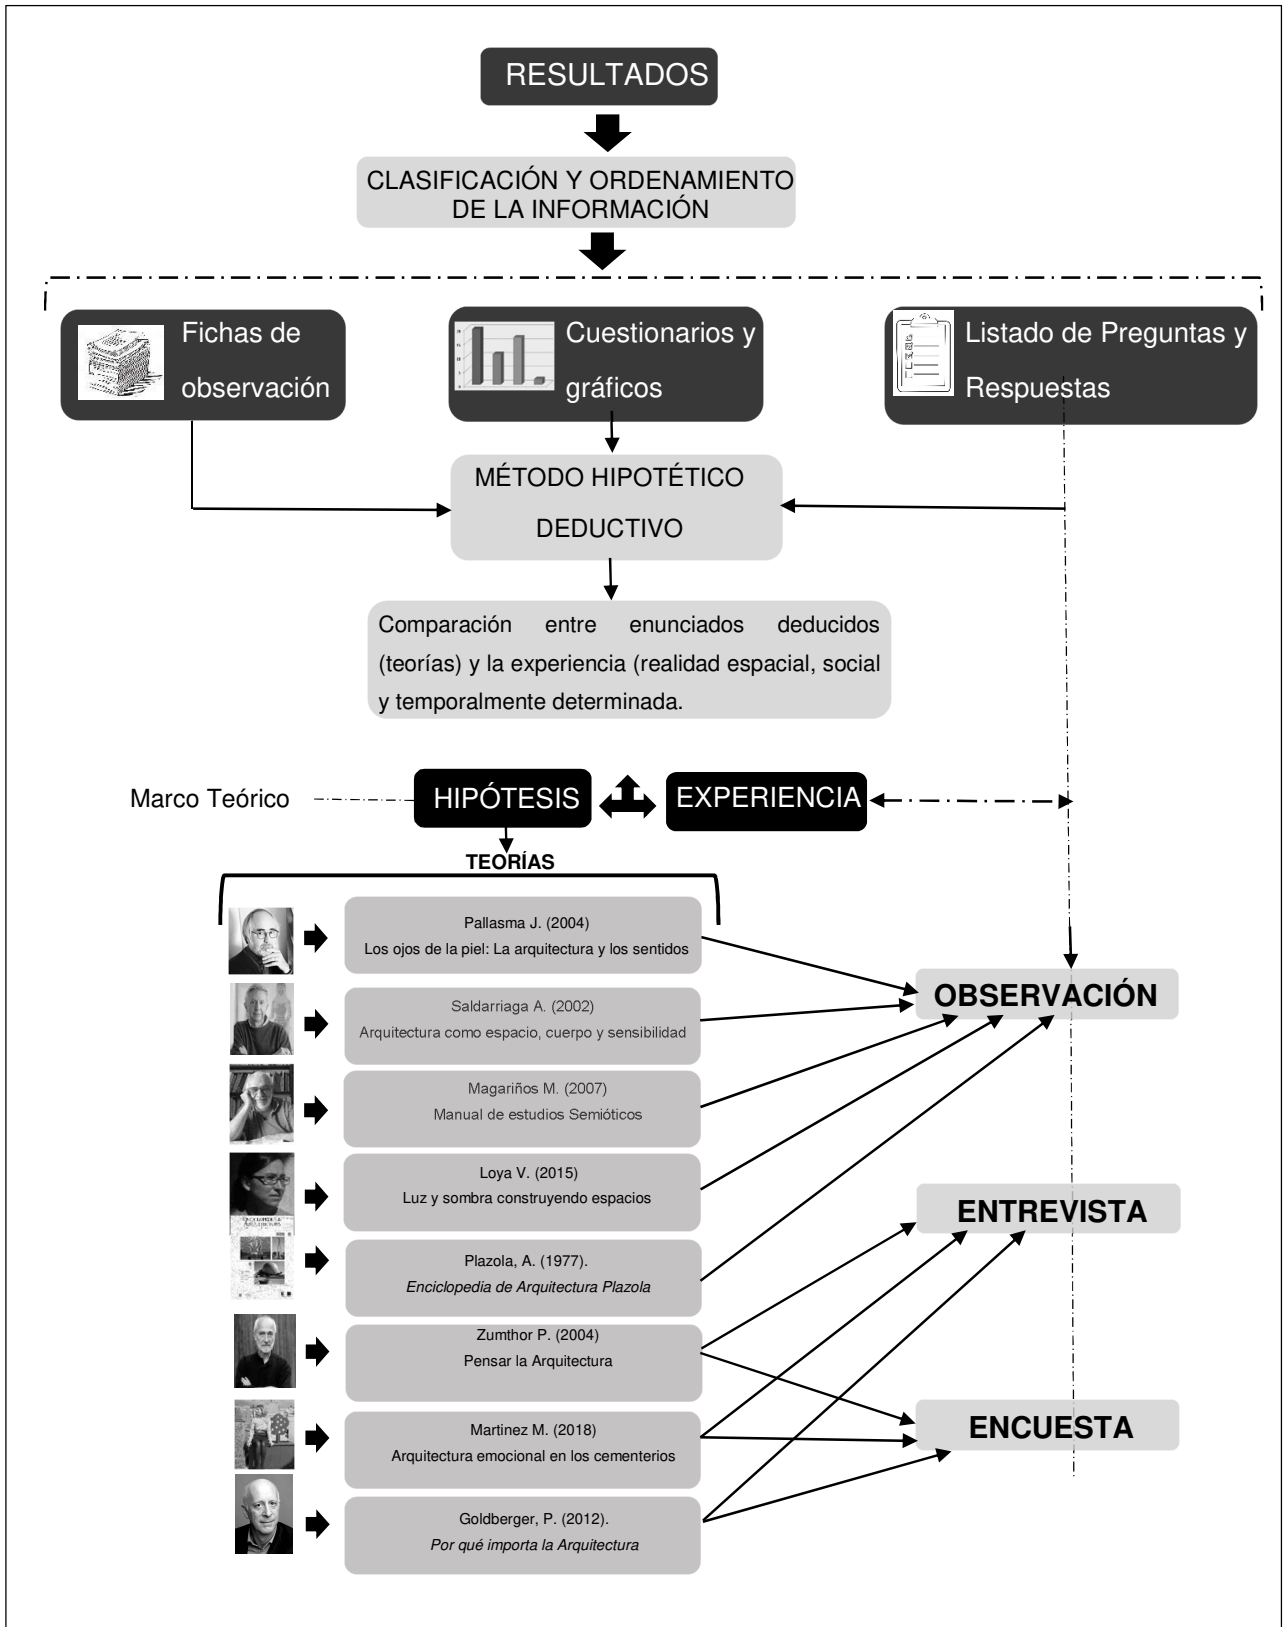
RESULTADOS

CLASIFICACIÓN Y ORDENAMIENTO DE LA INFORMACIÓN

Fichas de observación

Cuestionarios y gráficos

Listado de Preguntas y Respuestas

MÉTODO HIPOTÉTICO DEDUCTIVO

Comparación entre enunciados deducidos (teorías) y la experiencia (realidad espacial, social y temporalmente determinada.

Marco Teórico

HIPÓTESIS

EXPERIENCIA

TEORÍAS

Pallasma J. (2004)
Los ojos de la piel: La arquitectura y los sentidos

Saldarriaga A. (2002)
Arquitectura como espacio, cuerpo y sensibilidad

Magariños M. (2007)
Manual de estudios Semióticos

Loya V. (2015)
Luz y sombra construyendo espacios

Plazola, A. (1977).
Enciclopedia de Arquitectura Plazola

Zumthor P. (2004)
Pensar la Arquitectura

Martinez M. (2018)
Arquitectura emocional en los cementerios

Goldberger, P. (2012).
Por qué importa la Arquitectura

OBSERVACIÓN

ENTREVISTA

ENCUESTA